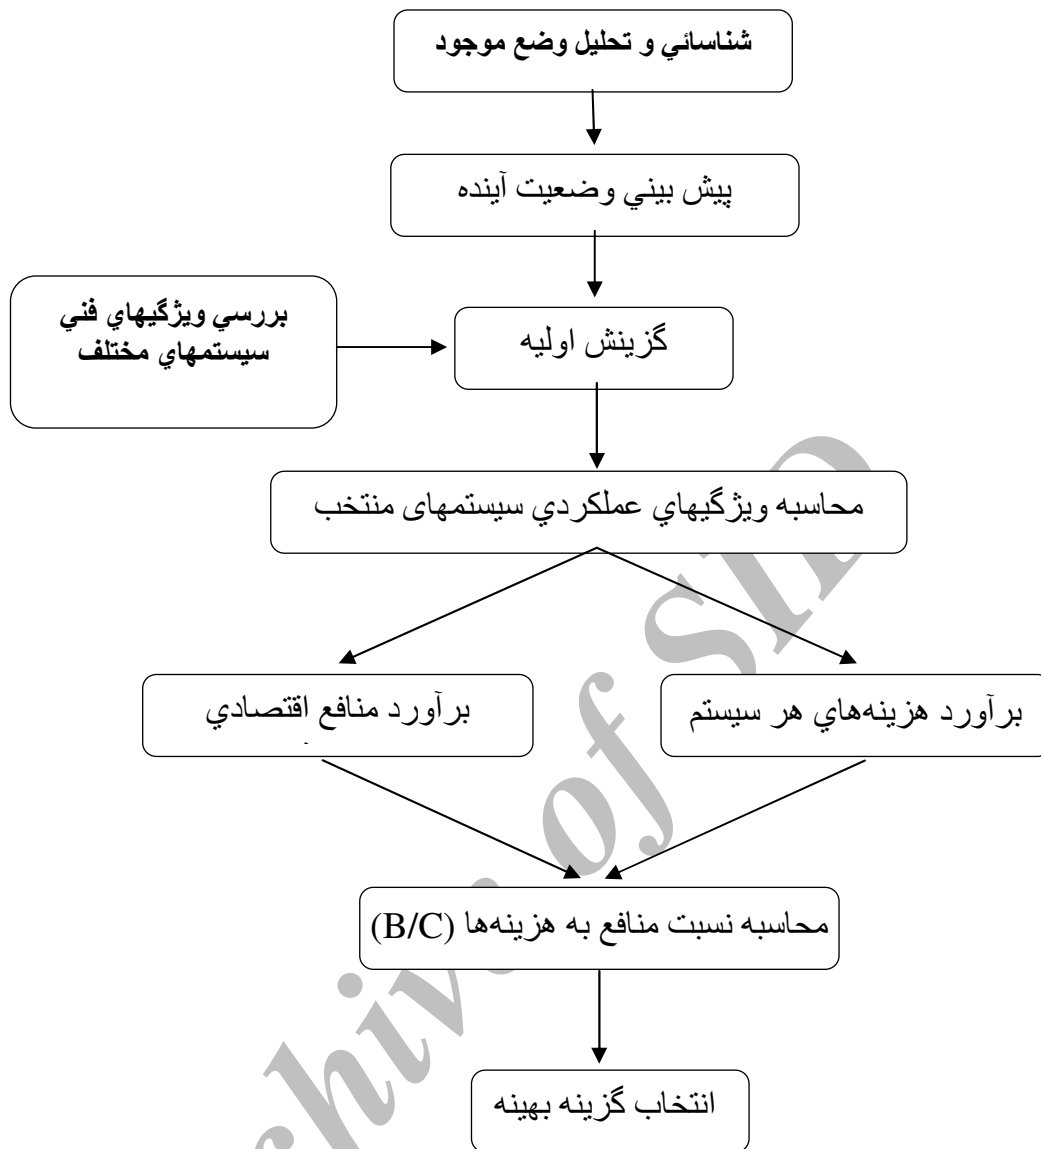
شناسائي و تحليل وضع موجود

پيش بيني وضعيت آينده

بررسي ويژگيهاي فني سيستمهاي مختلف

گزينش اوليه

محاسبه ويژگيهاي عملكردي سيستمهای منتخب

برآورد منافع اقتصادي

برآورد هزينه‌هاي هر سيستم

محاسبه نسبت منافع به هزينه‌ها (B/C)

انتخاب گزينه بهينه

Archive of SID